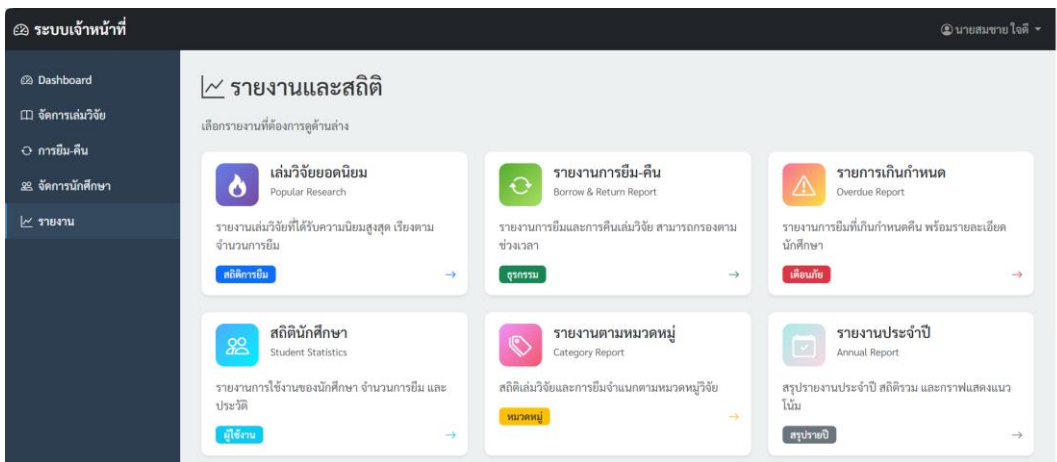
ระบบเจ้าหน้าที่

นายสมชาย ใจดี

Dashboard
จัดการเล่มวิจัย
การยืม-คืน
จัดการนักศึกษา
รายงาน

รายงานและสถิติ

เลือกรายงานที่ต้องการดูด้านล่าง

เล่มวิจัยยอดนิยม
Popular Research
รายงานเล่มวิจัยที่ได้รับความนิยมสูงสุด เรียงตามจำนวนการยืม
สถิติการยืม
→

รายงานการยืม-คืน
Borrow & Return Report
รายงานการยืมและการคืนเล่มวิจัย สามารถกรองตามช่วงเวลา
ธุรกรรม
→

รายการเกินกำหนด
Overdue Report
รายงานการยืมที่เกินกำหนดคืน พร้อมรายละเอียดนักศึกษา
เตือนภัย
→

สถิตินักศึกษา
Student Statistics
รายงานการใช้งานของนักศึกษา จำนวนการยืม และประวัติ
ผู้ใช้งาน
→

รายงานตามหมวดหมู่
Category Report
สถิติเล่มวิจัยและการยืมจำแนกตามหมวดหมู่วิจัย
หมวดหมู่
→

รายงานประจำปี
Annual Report
สรุปรายงานประจำปี สถิติรวม และกราฟแสดงแนวโน้ม
สรุปรายปี
→